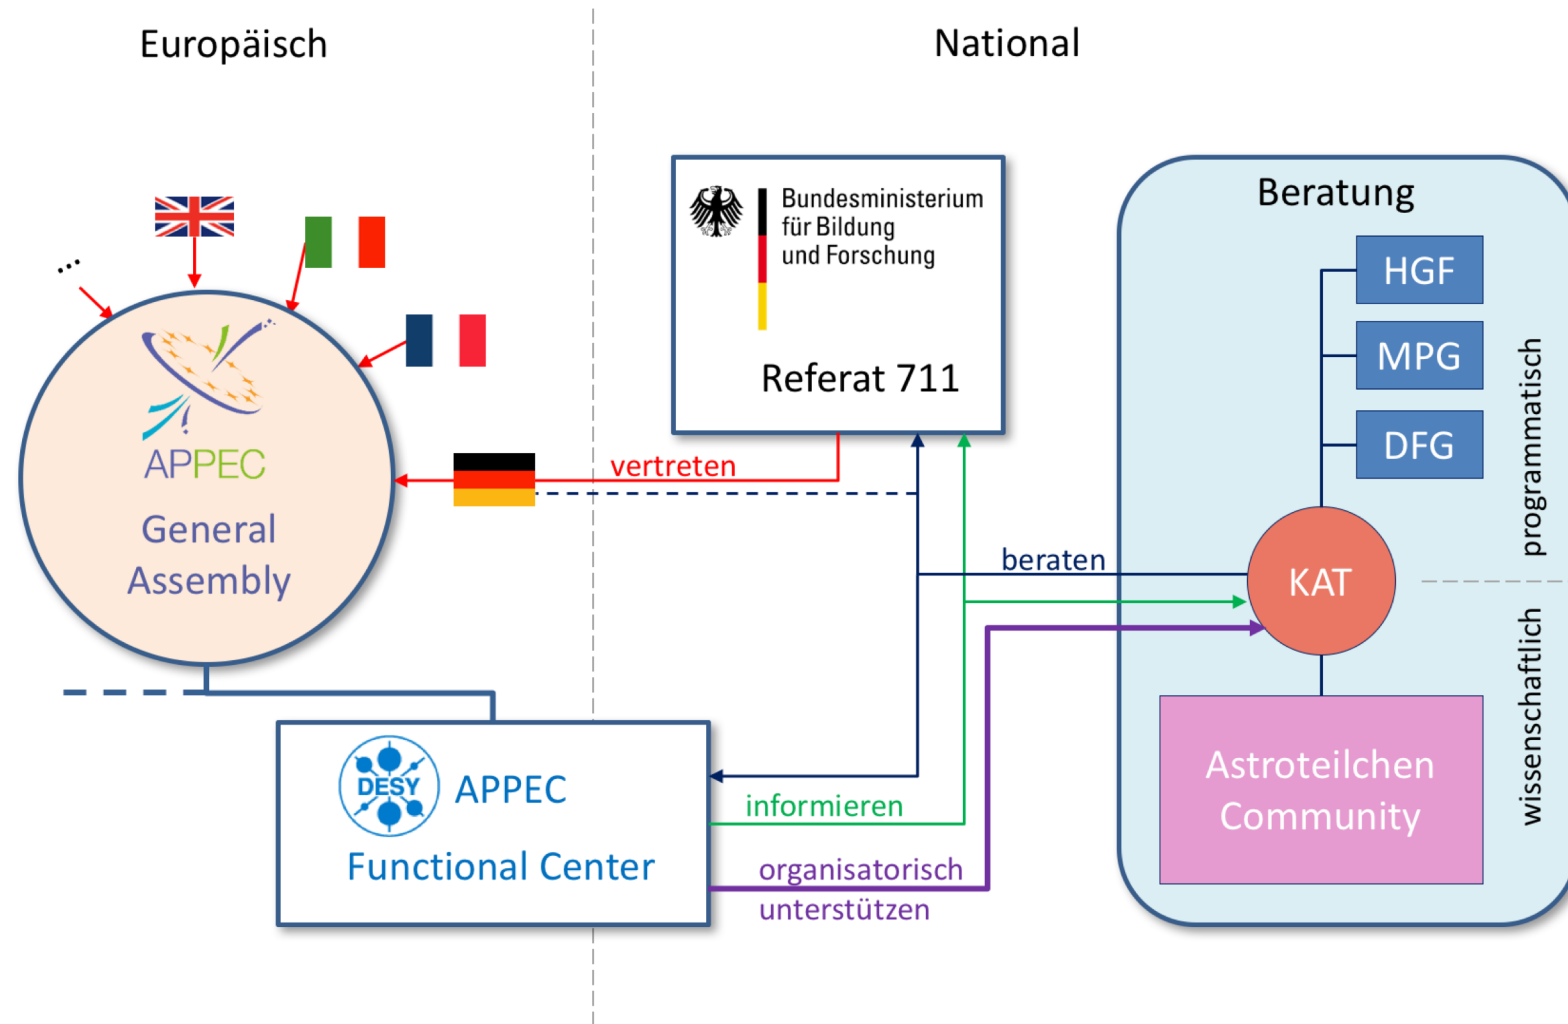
Europäisch

National

...

APPEC

General Assembly

Bundesministerium
für Bildung
und Forschung

Referat 711

vertreten

Beratung

HGF

MPG

DFG

programmatisch

beraten

KAT

wissenschaftlich

Astroteilchen Community

DESY

APPEC

Functional Center

informieren

organisatorisch unterstützen